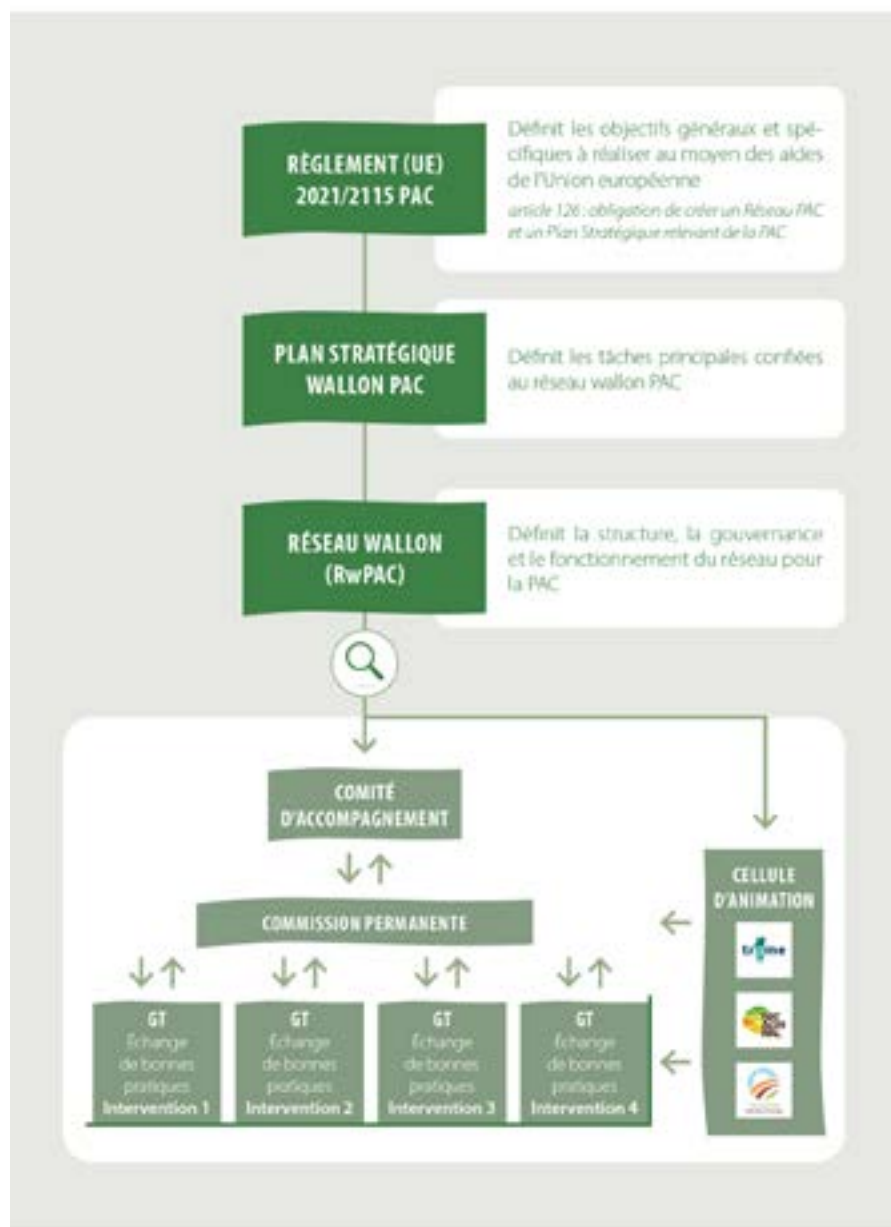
RÈGLEMENT (UE) 2021/2115 PAC

Définit les objectifs généraux et spécifiques à réaliser au moyen des aides de l'Union européenne

article 126 : obligation de créer un Réseau PAC et un Plan Stratégique relevant de la PAC

PLAN STRATÉGIQUE WALLON PAC

Définit les tâches principales confiées au réseau wallon PAC

RÉSEAU WALLON (RwPAC)

Définit la structure, la gouvernance et le fonctionnement du réseau pour la PAC

COMITÉ D'ACCOMPAGNEMENT

COMMISSION PERMANENTE

CELLULE D'ANIMATION

GT Échange de bonnes pratiques Intervention 1

GT Échange de bonnes pratiques Intervention 2

GT Échange de bonnes pratiques Intervention 3

GT Échange de bonnes pratiques Intervention 4